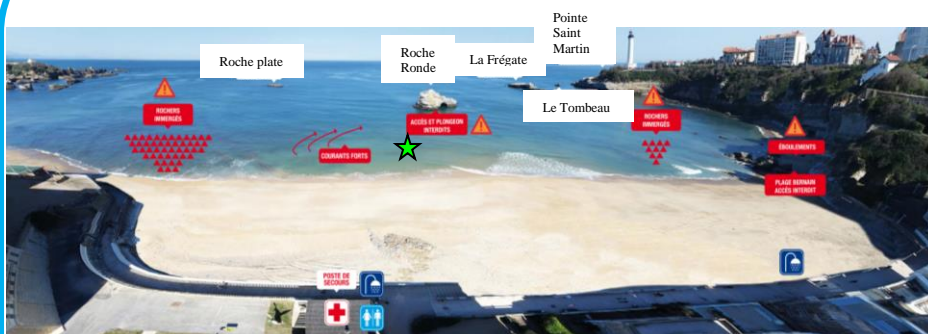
Pointe Saint Martin

Roche plate

Roche Ronde

La Frégate

Le Tombeau

ROCHERS IMMERGÉS

ACCÈS ET PLONGEON INTERDITS

COURANTS FORTS

ROCHERS IMMERGÉS

ÉBOULEMENTS

PLAGE BERNAIN ACCÈS INTERDIT

POSTE DE SECOURS